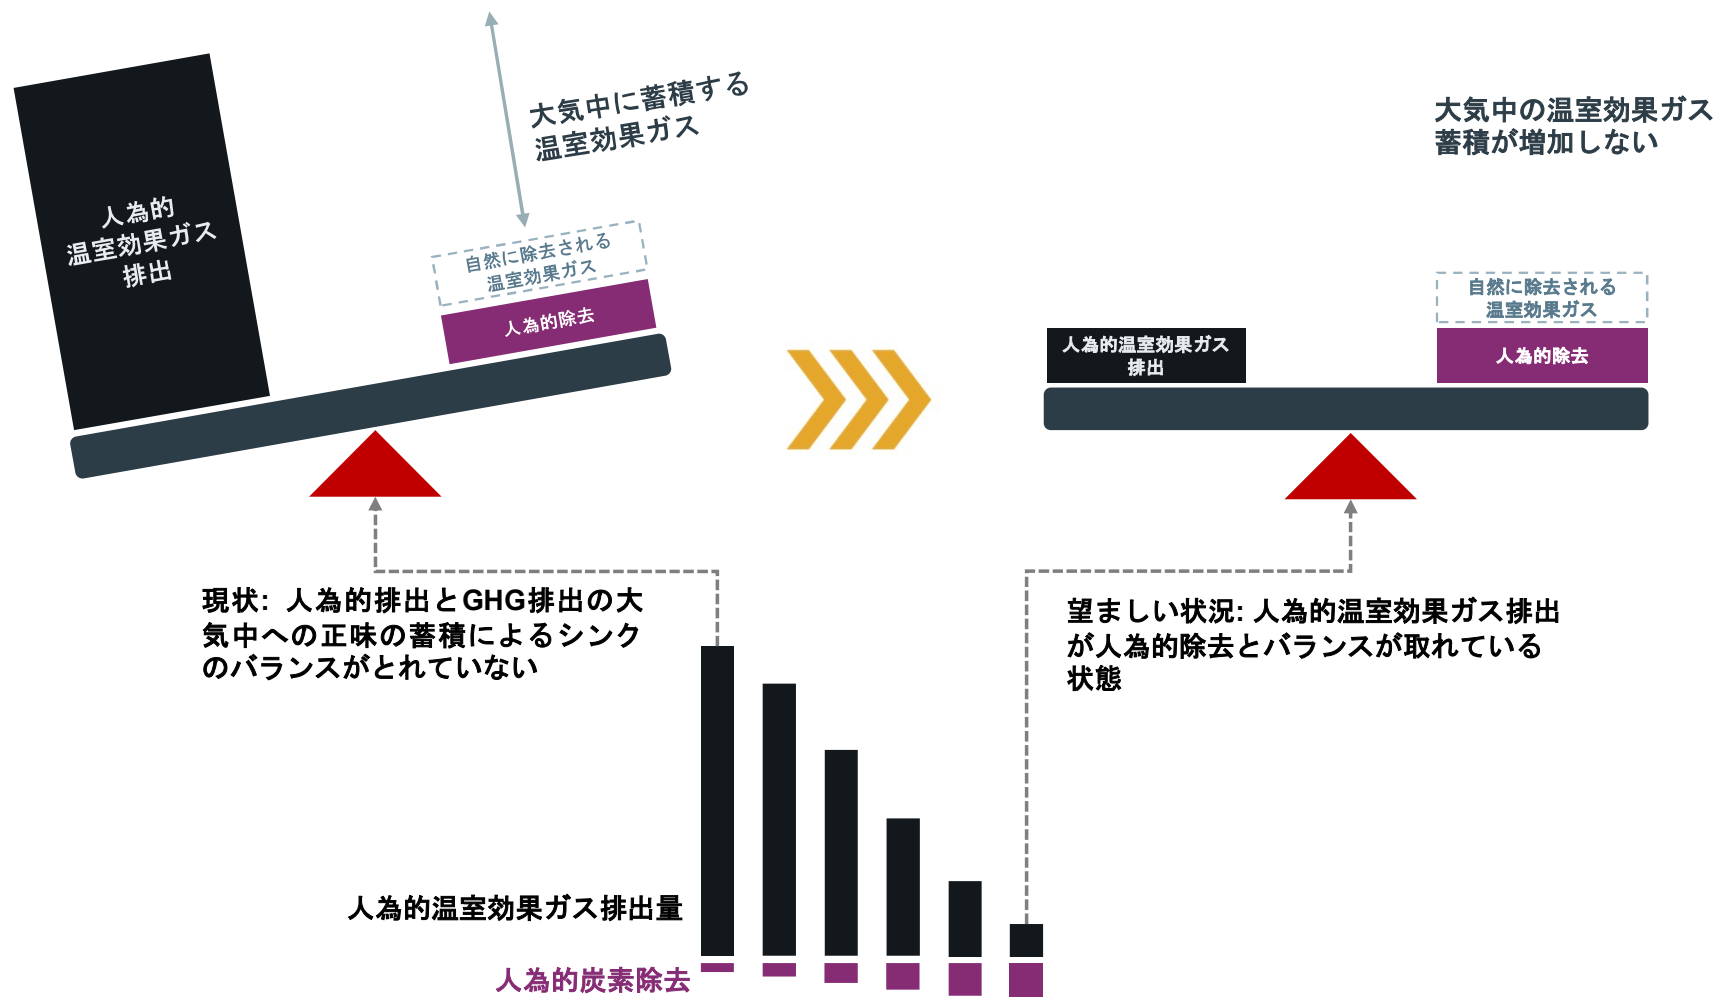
人為的
温室効果ガス
排出

大気中に蓄積する
温室効果ガス

自然に除去される
温室効果ガス

人為的除去

大気中の温室効果ガス
蓄積が増加しない

自然に除去される
温室効果ガス

人為的温室効果ガス
排出

人為的除去

現状: 人為的排出とGHG排出の大気中への正味の蓄積によるシンクのバランスがとれていない

望ましい状況: 人為的温室効果ガス排出が人為的除去とバランスが取れている状態

人為的温室効果ガス排出量

人為的炭素除去